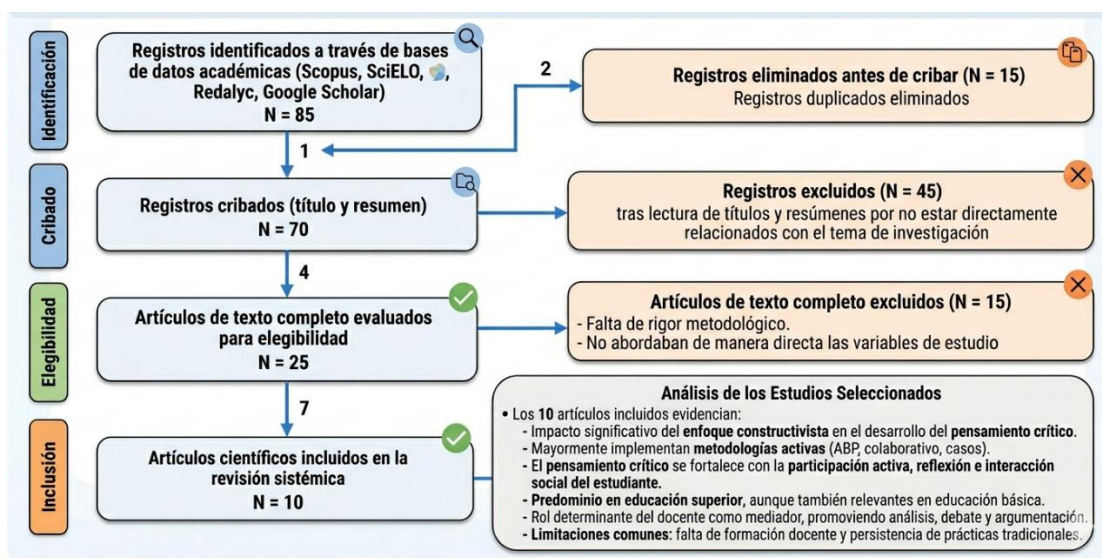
Identificación

Registros identificados a través de bases de datos académicas (Scopus, SciELO, Redalyc, Google Scholar)
N = 85

2

Registros eliminados antes de cribar (N = 15)
Registros duplicados eliminados

1

Cribado

Registros cribados (título y resumen)
N = 70

Registros excluidos (N = 45)
tras lectura de títulos y resúmenes por no estar directamente relacionados con el tema de investigación

4

Elegibilidad

Artículos de texto completo evaluados para elegibilidad
N = 25

Artículos de texto completo excluidos (N = 15)
- Falta de rigor metodológico.
- No abordaban de manera directa las variables de estudio

7

Inclusión

Artículos científicos incluidos en la revisión sistémica
N = 10

Análisis de los Estudios Seleccionados
• Los 10 artículos incluidos evidencian:
- Impacto significativo del enfoque constructivista en el desarrollo del pensamiento crítico.
- Mayormente implementan metodologías activas (ABP, colaborativo, casos).
- El pensamiento crítico se fortalece con la participación activa, reflexión e interacción social del estudiante.
- Predominio en educación superior, aunque también relevantes en educación básica.
- Rol determinante del docente como mediador, promoviendo análisis, debate y argumentación.
- Limitaciones comunes: falta de formación docente y persistencia de prácticas tradicionales.